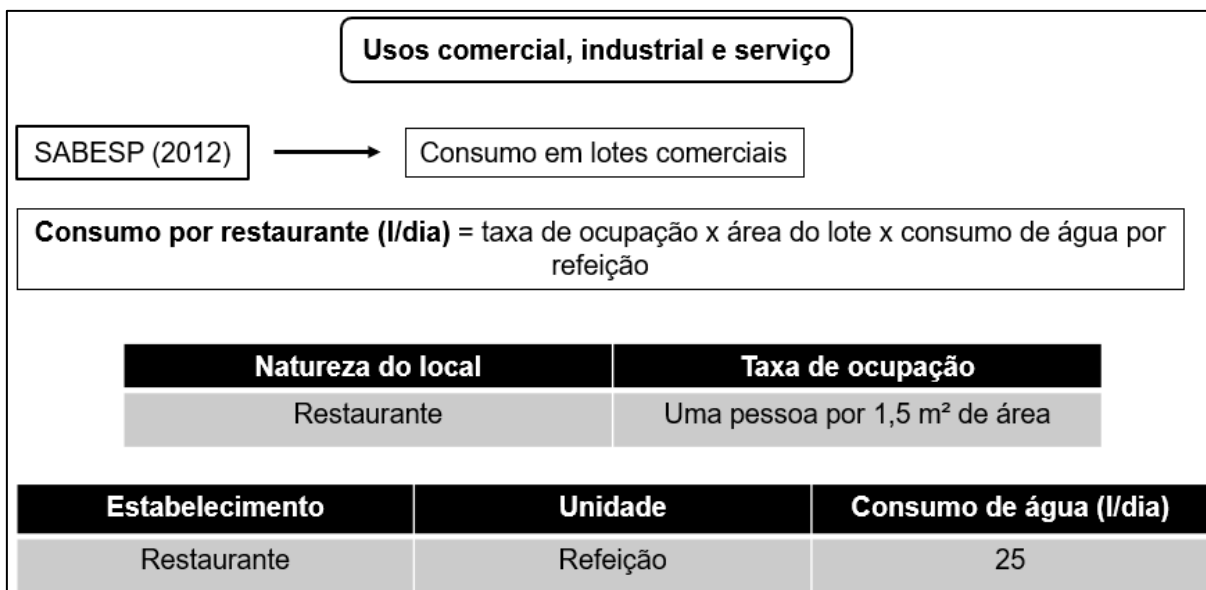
Usos comercial, industrial e serviço

SABESP (2012)

Consumo em lotes comerciais

**Consumo por restaurante (l/dia)** = taxa de ocupação x área do lote x consumo de água por refeição

| Natureza do local | Taxa de ocupação |
|---|---|
| Restaurante | Uma pessoa por 1,5 m² de área |

| Estabelecimento | Unidade | Consumo de água (l/dia) |
|---|---|---|
| Restaurante | Refeição | 25 |